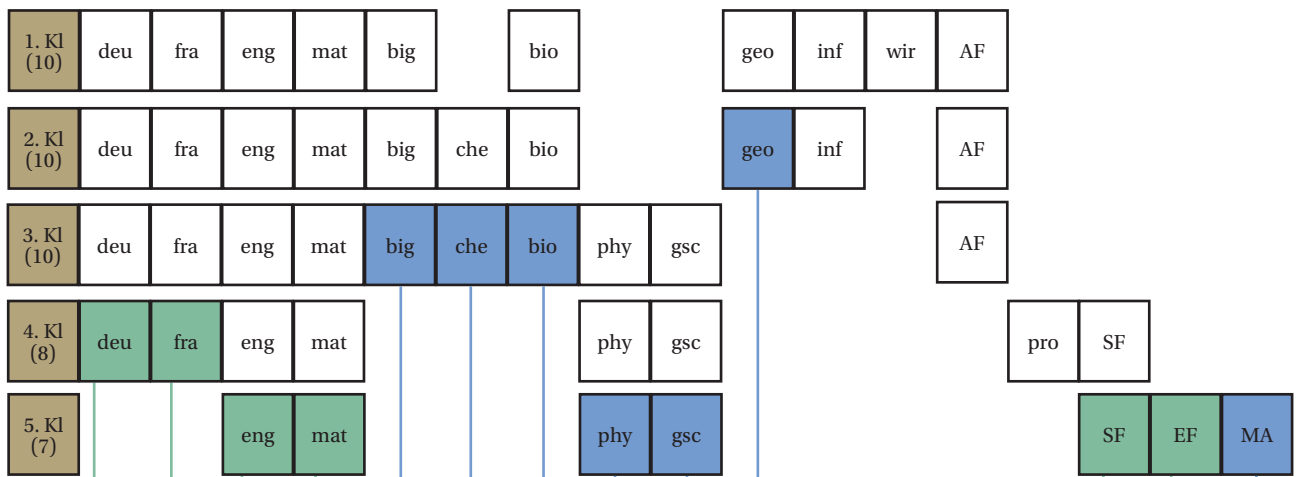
| 1. Kl (10) | deu | fra | eng | mat | big | | bio | | | geo | inf | wir | AF | | | |
|---|---|---|---|---|---|---|---|---|---|---|---|---|---|---|---|---|
| 2. Kl (10) | deu | fra | eng | mat | big | che | bio | | | geo | inf | | AF | | | |
| 3. Kl (10) | deu | fra | eng | mat | big | che | bio | phy | gsc | | | | AF | | | |
| 4. Kl (8) | deu | fra | eng | mat | | | | phy | gsc | | | | | pro | SF | |
| 5. Kl (7) | | | eng | mat | | | | phy | gsc | | | | | | SF | EF | MA |